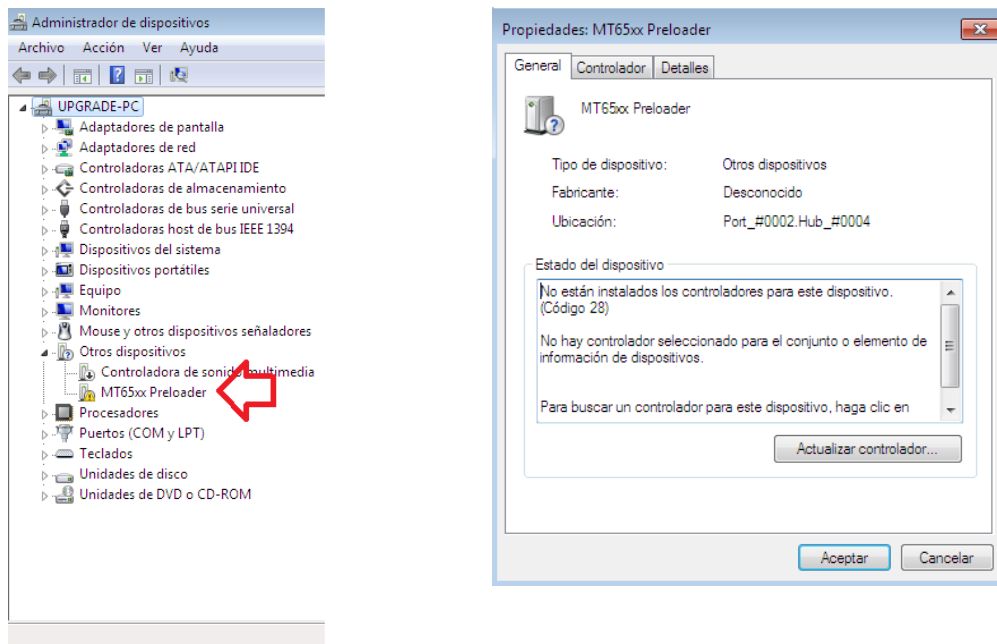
Administrador de dispositivos

Archivo Acción Ver Ayuda

UPGRADE-PC
Adaptadores de pantalla
Adaptadores de red
Controladoras ATA/ATAPI IDE
Controladoras de almacenamiento
Controladoras de bus serie universal
Controladoras host de bus IEEE 1394
Dispositivos del sistema
Dispositivos portátiles
Equipo
Monitores
Mouse y otros dispositivos señaladores
Otros dispositivos
Controladora de sonido multimedia
MT65xx Preloader
Procesadores
Puertos (COM y LPT)
Teclados
Unidades de disco
Unidades de DVD o CD-ROM

Propiedades: MT65xx Preloader

General Controlador Detalles

MT65xx Preloader

Tipo de dispositivo: Otros dispositivos
Fabricante: Desconocido
Ubicación: Port_#0002.Hub_#0004

Estado del dispositivo
No están instalados los controladores para este dispositivo. (Código 28)

No hay controlador seleccionado para el conjunto o elemento de información de dispositivos.

Para buscar un controlador para este dispositivo, haga clic en

Actualizar controlador...

Aceptar Cancelar